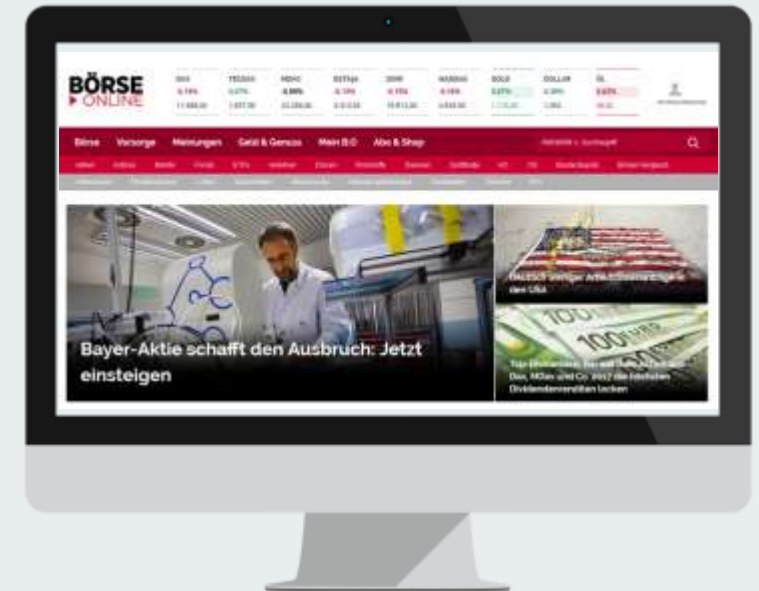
BÖRSE ONLINE

DAX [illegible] TECDAX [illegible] MDAX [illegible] DOW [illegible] GOLD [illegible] DOLLAR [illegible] ÖL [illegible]

Börse Vorsorge Meinungen Geld & Genuss Mein BO Abo & Shop

Bayer-Aktie schafft den Ausbruch: Jetzt einsteigen

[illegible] den USA

Top-Dividenden: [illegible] Dax, MDax und Co. 2017 die höchsten Dividendenrenditen locken